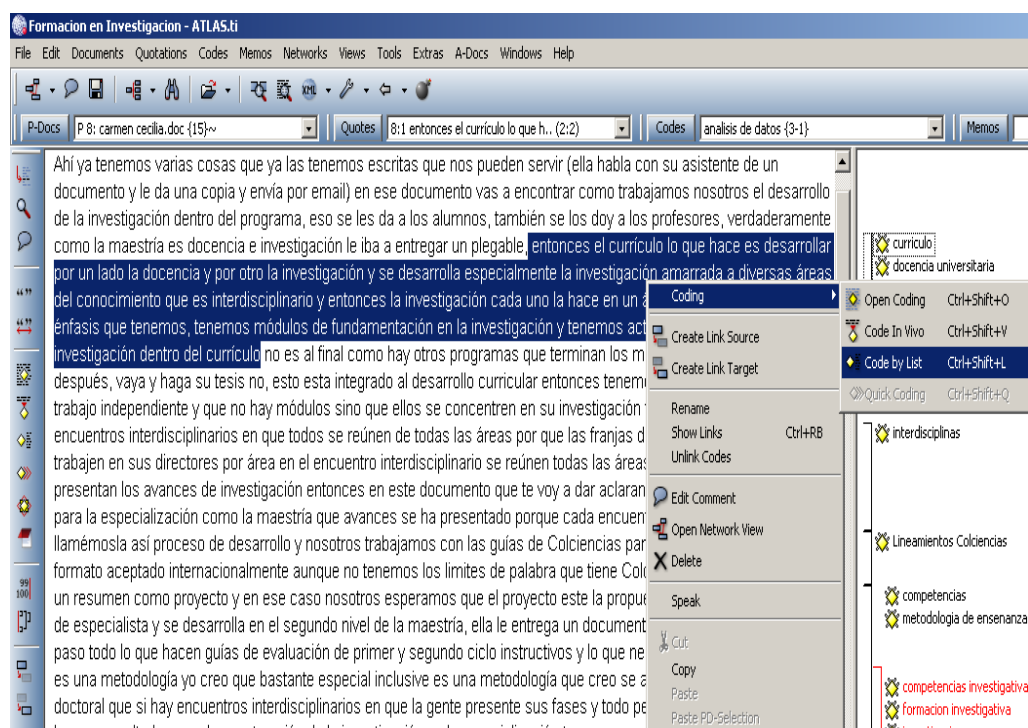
Formacion en Investigacion - ATLAS.ti

File Edit Documents Quotations Codes Memos Networks Views Tools Extras A-Docs Windows Help

P-Docs P 8: carmen cecilia.doc {15}~ Quotes 8:1 entonces el currículo lo que h.. (2:2) Codes analisis de datos {3-1} Memos

Ahí ya tenemos varias cosas que ya las tenemos escritas que nos pueden servir (ella habla con su asistente de un documento y le da una copia y envía por email) en ese documento vas a encontrar como trabajamos nosotros el desarrollo de la investigación dentro del programa, eso se les da a los alumnos, también se los doy a los profesores, verdaderamente como la maestría es docencia e investigación le iba a entregar un plegable, entonces el currículo lo que hace es desarrollar por un lado la docencia y por otro la investigación y se desarrolla especialmente la investigación amarrada a diversas áreas del conocimiento que es interdisciplinario y entonces la investigación cada uno la hace en un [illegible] énfasis que tenemos, tenemos módulos de fundamentación en la investigación y tenemos act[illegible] investigación dentro del currículo no es al final como hay otros programas que terminan los m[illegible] después, vaya y haga su tesis no, esto esta integrado al desarrollo curricular entonces tenem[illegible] trabajo independiente y que no hay módulos sino que ellos se concentren en su investigación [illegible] encuentros interdisciplinarios en que todos se reúnen de todas las áreas por que las franjas d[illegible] trabajen en sus directores por área en el encuentro interdisciplinario se reúnen todas las áreas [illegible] presentan los avances de investigación entonces en este documento que te voy a dar aclaran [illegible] para la especialización como la maestría que avances se ha presentado porque cada encuen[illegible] llamémosla así proceso de desarrollo y nosotros trabajamos con las guías de Colciencias par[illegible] formato aceptado internacionalmente aunque no tenemos los limites de palabra que tiene Col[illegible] un resumen como proyecto y en ese caso nosotros esperamos que el proyecto este la propue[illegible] de especialista y se desarrolla en el segundo nivel de la maestría, ella le entrega un document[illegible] paso todo lo que hacen guías de evaluación de primer y segundo ciclo instructivos y lo que ne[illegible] es una metodología yo creo que bastante especial inclusive es una metodología que creo se a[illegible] doctoral que si hay encuentros interdisciplinarios en que la gente presente sus fases y todo pe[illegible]

Coding
Create Link Source
Create Link Target
Rename
Show Links Ctrl+RB
Unlink Codes
Edit Comment
Open Network View
Delete
Speak
Cut
Copy
Paste
Paste PD-Selection

Open Coding Ctrl+Shift+O
Code In Vivo Ctrl+Shift+V
Code by List Ctrl+Shift+L
Quick Coding Ctrl+Shift+Q

currículo
docencia universitaria
interdisciplinas
Lineamientos Colciencias
competencias
metodologia de enseñanza
competencias investigativa
formacion investigativa